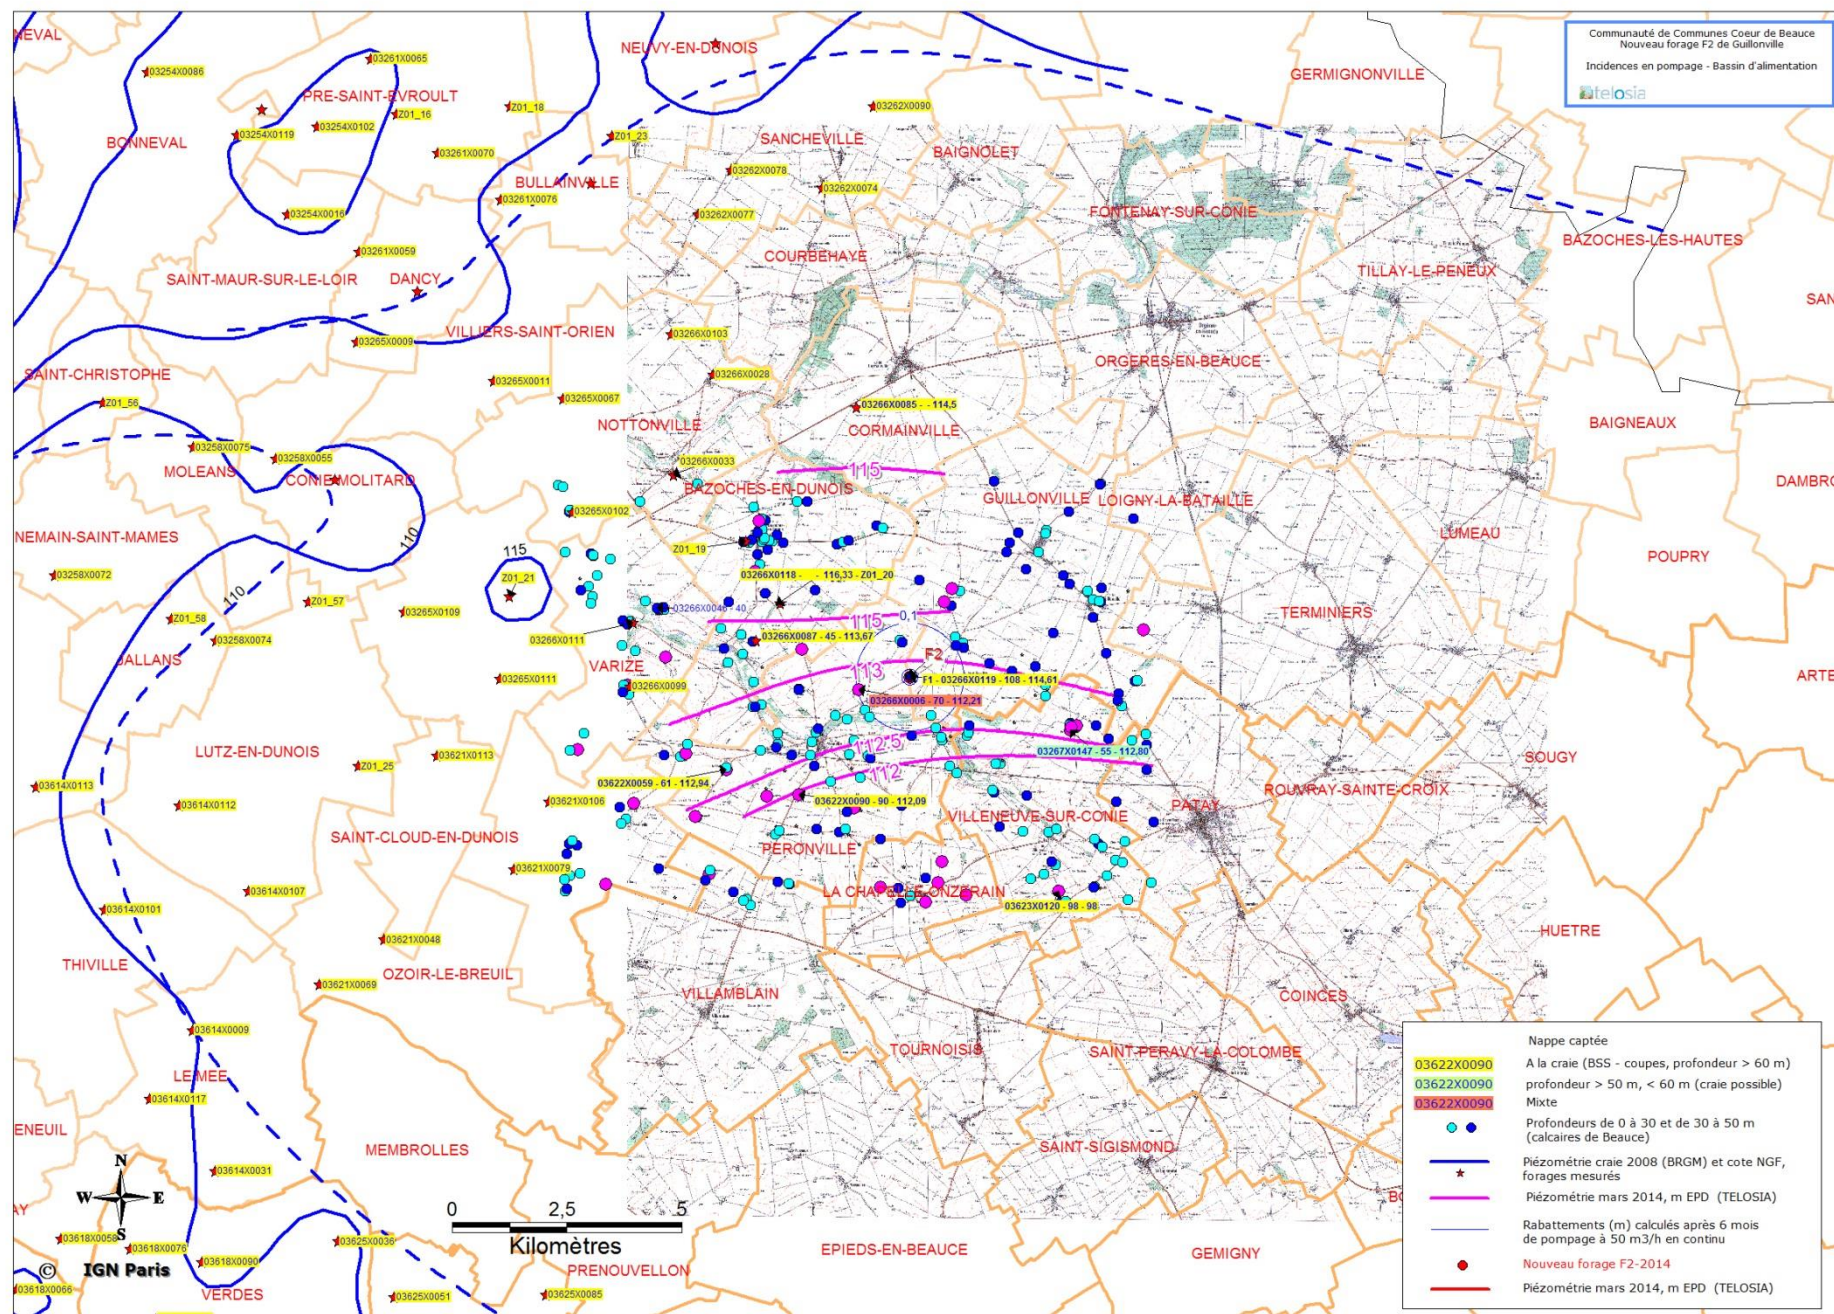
Communauté de Communes Coeur de Beauce
Nouveau forage F2 de Guillonville

Incidences en pompage - Bassin d'alimentation

telosia

NEVAL
03254X0086
03261X0065
PRE-SAINT-EVROULT
NEUVY-EN-DUNOIS
GERMIGNONVILLE
BONNEVAL
03254X0119
03254X0102
Z01_16
Z01_18
Z01_23
03262X0090
SANCHEVILLE
BAIGNOLET
03261X0070
BULLAINVILLE
03262X0078
03262X0074
03254X0016
03261X0076
03262X0077
FONTENAY-SUR-CONIE
BAZOCHES-LES-HAUTES
03261X0059
COURBEHAYE
TILLAY-LE-PENEUX
SAINT-MAUR-SUR-LE-LOIR
DANCY
SAN
VILLIERS-SAINT-ORIEN
03265X0009
03266X0103
ORGERES-EN-BEAUCE
SAINT-CHRISTOPHE
03265X0011
03266X0028
03265X0067
Z01_56
03266X0085 - - 114,5
BAIGNEAUX
NOTTONVILLE
CORMAINVILLE
03258X0075
03258X0055
MOLEANS
CONIE-MOLITARD
03266X0033
115
BAZOCHES-EN-DUNOIS
GUILLONVILLE
LOIGNY-LA-BATAILLE
DAMBRO
03265X0102
110
NEMAIN-SAINT-MAMES
115
Z01_19
LUMEAU
POUPRY
03258X0072
Z01_21
03266X0118 - - 116,33 - Z01_20
110
Z01_57
03265X0109
03266X0046 - 40
115
0,1
TERMINIERS
Z01_58
03258X0074
03266X0111
03266X0087 - 45 - 113,67
JALLANS
F2
VARIZE
113
03265X0111
F1 - 03266X0119 - 108 - 114,61
03266X0099
ARTE
03266X0006 - 70 - 112,21
112,5
LUTZ-EN-DUNOIS
03621X0113
03267X0147 - 55 - 112,80
Z01_25
112
SOUGY
03614X0113
03622X0059 - 61 - 112,94
ROUVRAY-SAINTE-CROIX
PATAY
03614X0112
03621X0106
03622X0090 - 90 - 112,09
VILLENEUVE-SUR-CONIE
SAINT-CLOUD-EN-DUNOIS
PERONVILLE
03621X0079
LA CHAPELLE-ONZERAIN
03614X0107
03623X0120 - 98 - 98
03614X0101
HUETRE
03621X0048
THIVILLE
OZOIR-LE-BREUIL
03621X0069
VILLAMBLAIN
COINCES
03614X0009
TOURNOISIS
SAINT-PERAVY-LA-COLOMBE
LE MEE
03614X0117
ENEUIL
MEMBROLLES
SAINT-SIGISMOND
03614X0031
N
W
E
S
0
2,5
5
Kilomètres
03618X0058
03618X0076
03625X0036
EPIEDS-EN-BEAUCE
GEMIGNY
© IGN Paris
03618X0090
PRENOUVELLON
03618X0066
VERDES
03625X0051
03625X0085

Nappe captée
03622X0090 A la craie (BSS - coupes, profondeur > 60 m)
03622X0090 profondeur > 50 m, < 60 m (craie possible)
03622X0090 Mixte
Profondeurs de 0 à 30 et de 30 à 50 m (calcaires de Beauce)
Piézométrie craie 2008 (BRGM) et cote NGF, forages mesurés
Piézométrie mars 2014, m EPD (TELOSIA)
Rabattements (m) calculés après 6 mois de pompage à 50 m3/h en continu
Nouveau forage F2-2014
Piézométrie mars 2014, m EPD (TELOSIA)